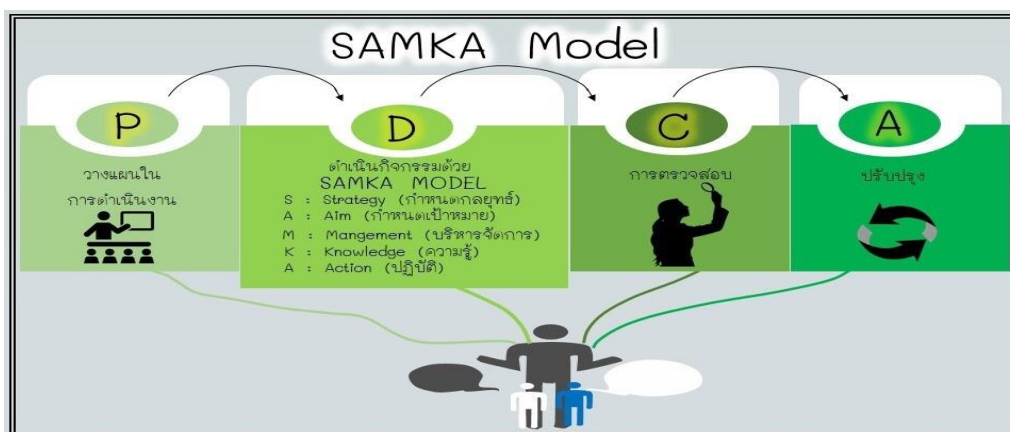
SAMKA Model

P

วางแผนใน การดำเนินงาน

D

ดำเนินกิจกรรมด้วย SAMKA MODEL

S : Strategy (กำหนดกลยุทธ์)

A : Aim (กำหนดเป้าหมาย)

M : Mangement (บริหารจัดการ)

K : Knowledge (ความรู้)

A : Action (ปฏิบัติ)

C

การตรวจสอบ

A

ปรับปรุง